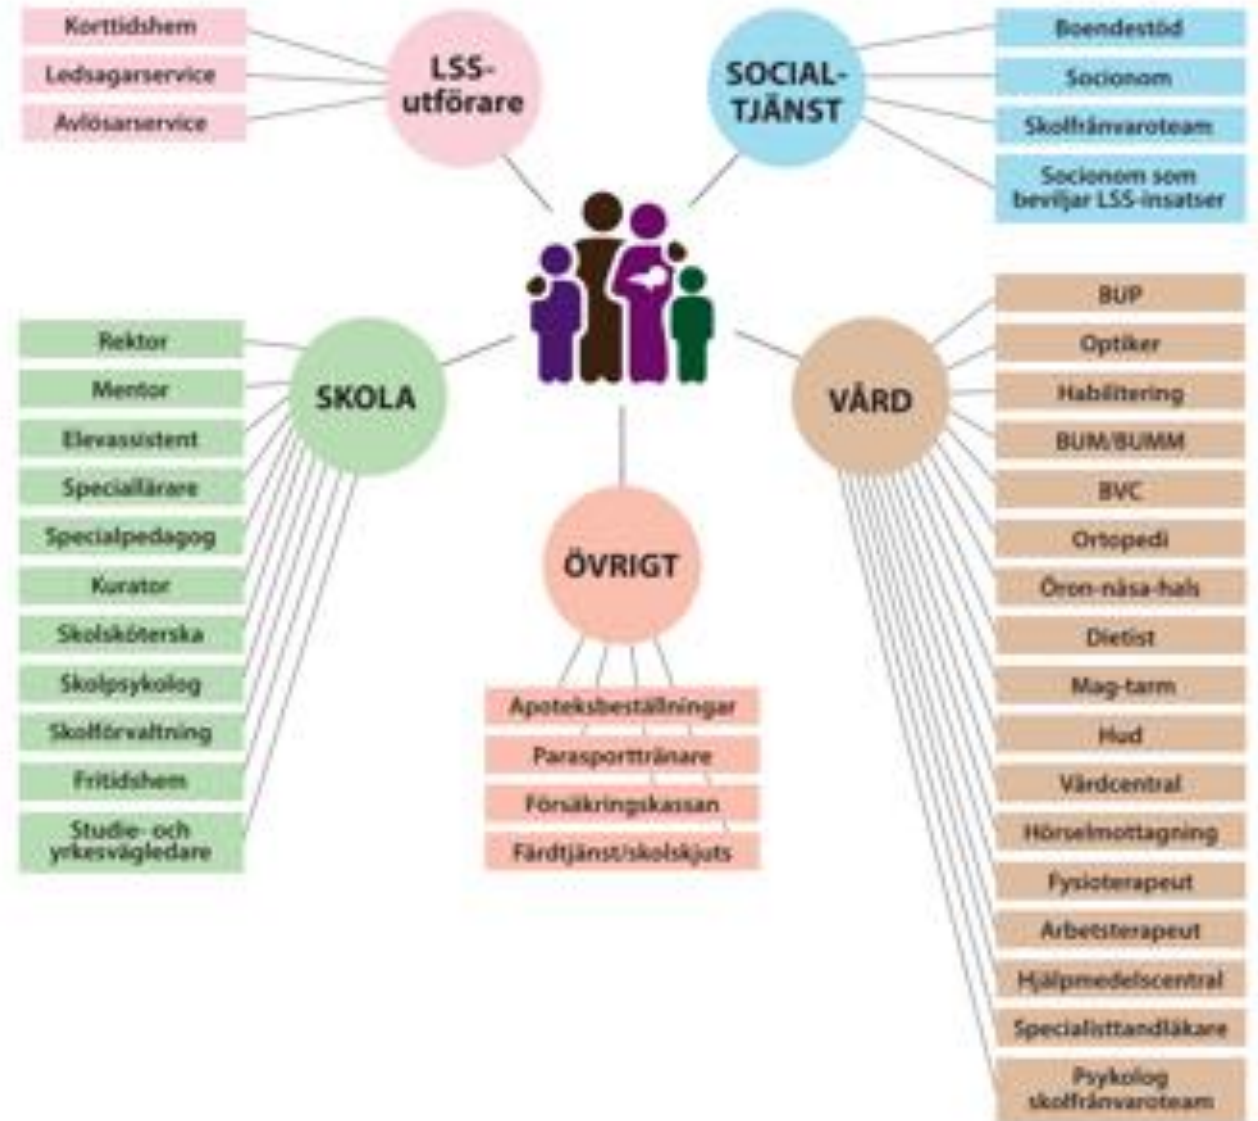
Korttidshem
Ledsagarservice
Avlösarservice

LSS-utförare

SOCIAL-TJÄNST

Boendestöd
Socionom
Skolfrånvaroteam
Socionom som beviljar LSS-insatser

Rektor
Mentor
Elevassistent
Speciallärare
Specialpedagog
Kurator
Skolsköterska
Skolpsykolog
Skolförvaltning
Fritidshem
Studie- och yrkesvägledare

SKOLA

VÅRD

BUP
Optiker
Habilitering
BUM/BUMM
BVC
Ortopedi
Öron-näsa-hals
Dietist
Mag-tarm
Hud
Vårdcentral
Hörselmottagning
Fysioterapeut
Arbetsterapeut
Hjälpmedelscentral
Specialisttandläkare
Psykolog skolfrånvaroteam

ÖVRIGT

Apoteksbeställningar
Parasporttränare
Försäkringskassan
Färdtjänst/skolskjuts